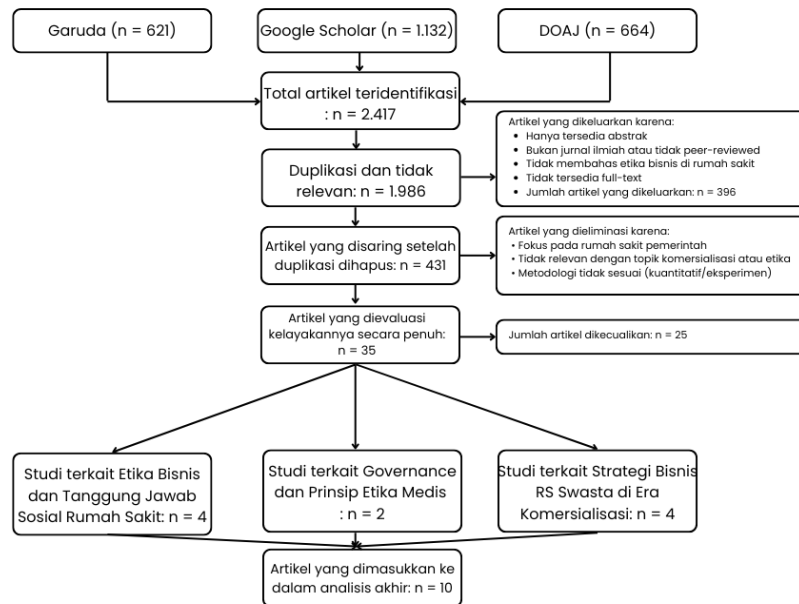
Garuda (n = 621)

Google Scholar (n = 1.132)

DOAJ (n = 664)

Total artikel teridentifikasi : n = 2.417

Artikel yang dikeluarkan karena:
- Hanya tersedia abstrak
- Bukan jurnal ilmiah atau tidak peer-reviewed
- Tidak membahas etika bisnis di rumah sakit
- Tidak tersedia full-text
- Jumlah artikel yang dikeluarkan: n = 396

Duplikasi dan tidak relevan: n = 1.986

Artikel yang dieliminasi karena:
- Fokus pada rumah sakit pemerintah
- Tidak relevan dengan topik komersialisasi atau etika
- Metodologi tidak sesuai (kuantitatif/eksperimen)

Artikel yang disaring setelah duplikasi dihapus: n = 431

Artikel yang dievaluasi kelayakannya secara penuh: n = 35

Jumlah artikel dikecualikan: n = 25

Studi terkait Etika Bisnis dan Tanggung Jawab Sosial Rumah Sakit: n = 4

Studi terkait Governance dan Prinsip Etika Medis : n = 2

Studi terkait Strategi Bisnis RS Swasta di Era Komersialisasi: n = 4

Artikel yang dimasukkan ke dalam analisis akhir: n = 10